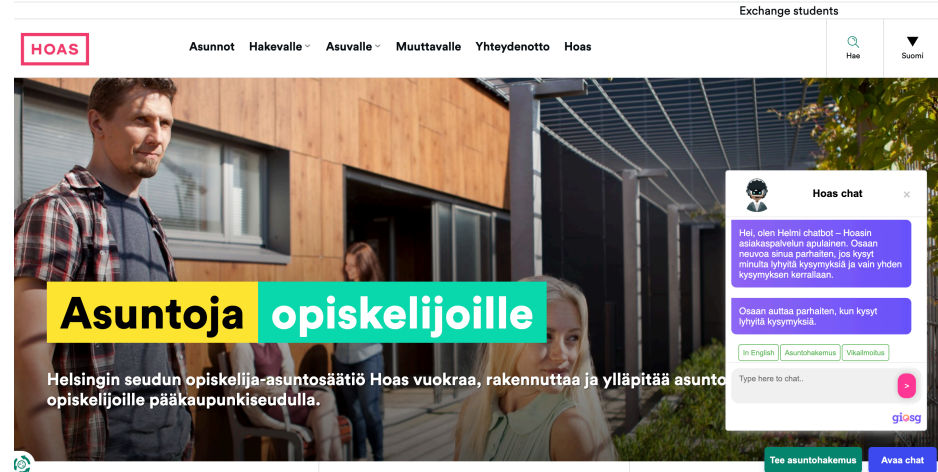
Exchange students

HOAS

Asunnot Hakevalle Asuvalle Muuttavalle Yhteydenotto Hoas

Hae

Suomi

Asuntoja opiskelijoille

Helsingin seudun opiskelija-asuntosäätiö Hoas vuokraa, rakennuttaa ja ylläpitää asunto opiskelijoille pääkaupunkiseudulla.

Hoas chat

×

Hei, olen Helmi chatbot – Hoasin asiakaspalvelun apulainen. Osaan neuvoa sinua parhaiten, jos kysyt minulta lyhyitä kysymyksiä ja vain yhden kysymyksen kerrallaan.

Osaan auttaa parhaiten, kun kysyt lyhyitä kysymyksiä.

In English

Asuntohakemus

Vikailmoitus

Type here to chat..

>

giosg

Tee asuntohakemus

Avaa chat